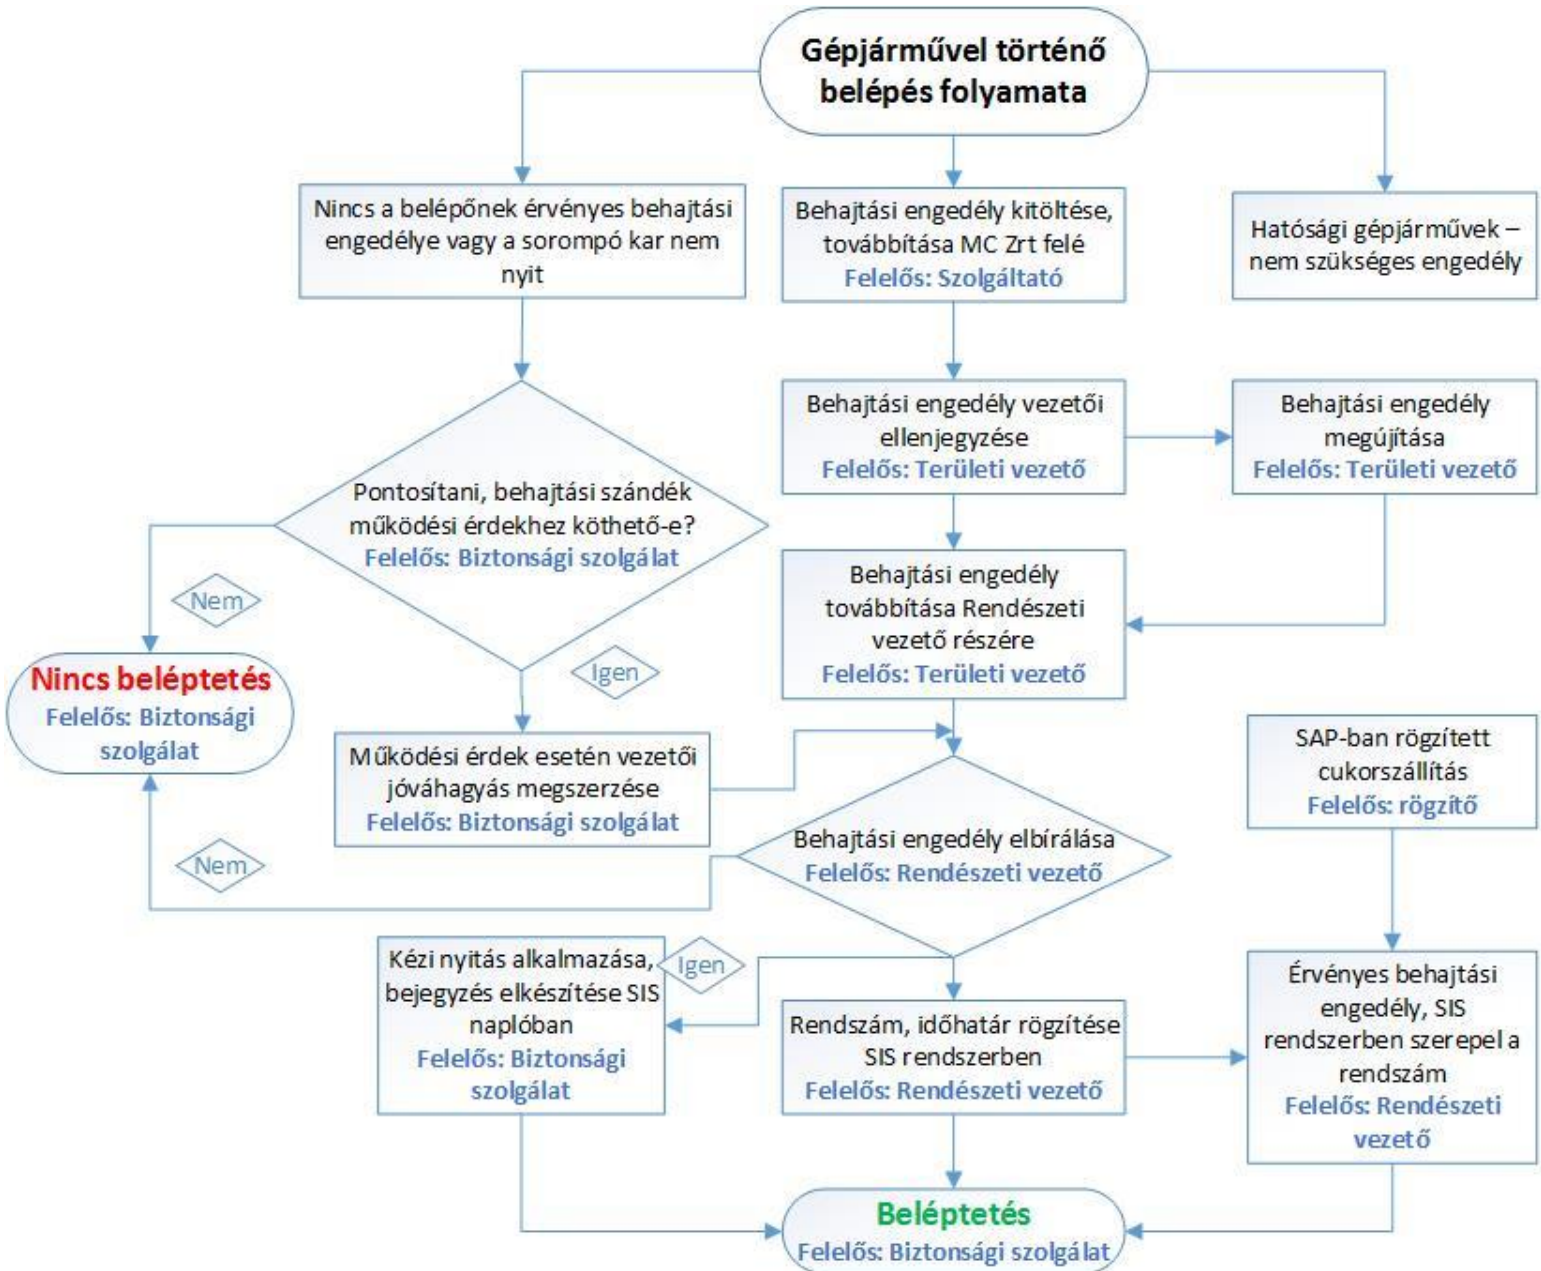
Gépjárművel történő belépés folyamata

Nincs a belépőnek érvényes behajtási engedélye vagy a sorompó kar nem nyit

Behajtási engedély kitöltése, továbbítása MC Zrt felé
Felelős: Szolgáltató

Hatósági gépjárművek – nem szükséges engedély

Behajtási engedély vezetői ellenjegyzése
Felelős: Területi vezető

Behajtási engedély megújítása
Felelős: Területi vezető

Pontosítani, behajtási szándék működési érdekhez köthető-e?
Felelős: Biztonsági szolgálat

Nem

Behajtási engedély továbbítása Rendészeti vezető részére
Felelős: Területi vezető

Nincs beléptetés
Felelős: Biztonsági szolgálat

Igen

Működési érdek esetén vezetői jóváhagyás megszerzése
Felelős: Biztonsági szolgálat

SAP-ban rögzített cukorszállítás
Felelős: rögzítő

Nem

Behajtási engedély elbírálása
Felelős: Rendészeti vezető

Kézi nyitás alkalmazása, bejegyzés elkészítése SIS naplóban
Felelős: Biztonsági szolgálat

Igen

Rendszám, időhatár rögzítése SIS rendszerben
Felelős: Rendészeti vezető

Érvényes behajtási engedély, SIS rendszerben szerepel a rendszám
Felelős: Rendészeti vezető

Beléptetés
Felelős: Biztonsági szolgálat